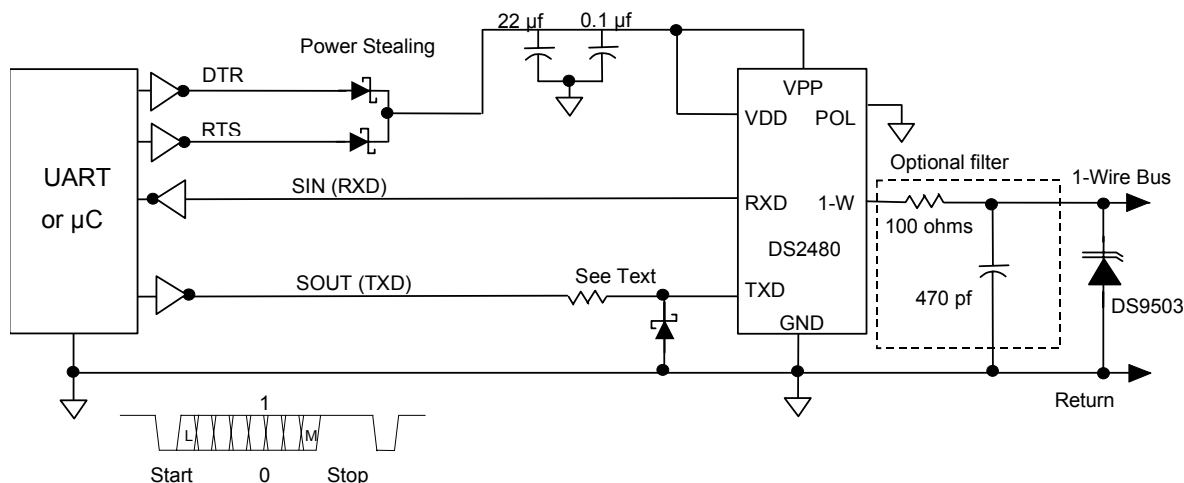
Power Stealing

22 µf

0.1 µf

DTR

RTS

UART or µC

SIN (RXD)

SOUT (TXD)

See Text

VPP

VDD

POL

RXD

1-W

DS2480

TXD

GND

Optional filter

100 ohms

470 pf

1-Wire Bus

DS9503

Return

1

L

M

Start

0

Stop